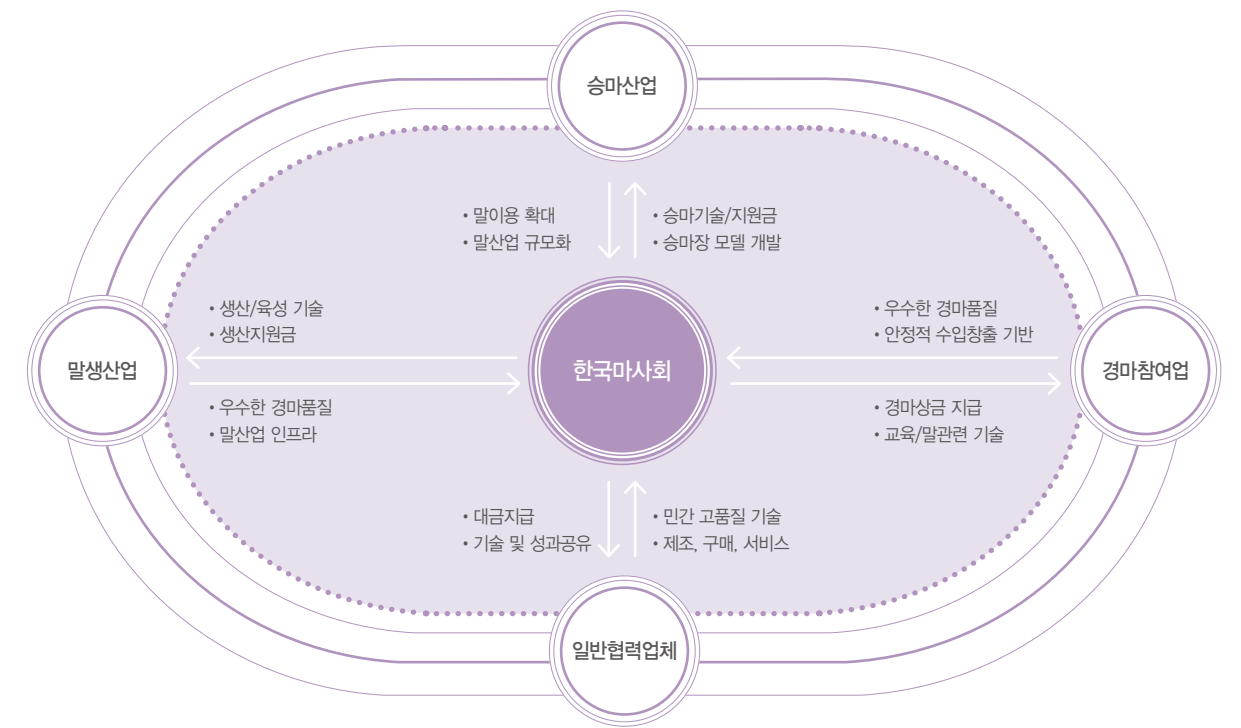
승마산업

• 말이용 확대
• 말산업 규모화

• 승마기술/지원금
• 승마장 모델 개발

말생산업

• 생산/육성 기술
• 생산지원금

• 우수한 경마품질
• 말산업 인프라

한국마사회

• 우수한 경마품질
• 안정적 수입창출 기반

• 경마상금 지급
• 교육/말관련 기술

경마참여업

• 대금지급
• 기술 및 성과공유

• 민간 고품질 기술
• 제조, 구매, 서비스

일반협력업체